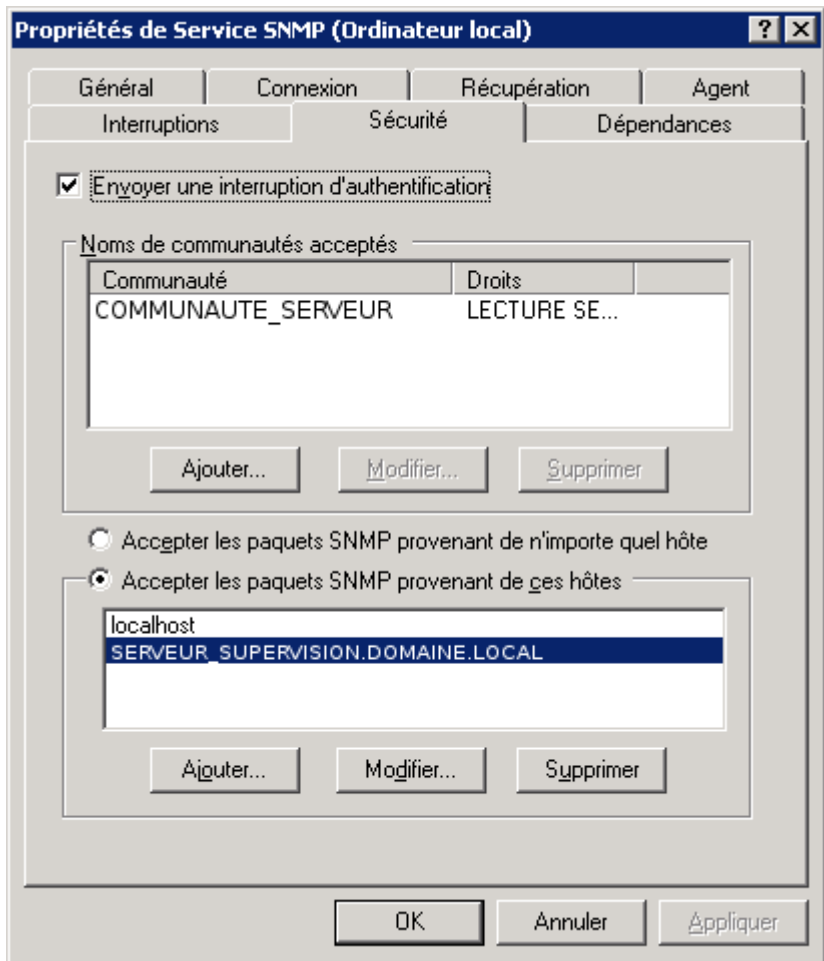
Propriétés de Service SNMP (Ordinateur local)

?
X

Général
Connexion
Récupération
Agent
Interruptions
Sécurité
Dépendances

☑ Envoyer une interruption d'authentification

Noms de communautés acceptés

| Communauté | Droits |
|---|---|
| COMMUNAUTE_SERVEUR | LECTURE SE... |

Ajouter...
Modifier...
Supprimer

○ Accepter les paquets SNMP provenant de n'importe quel hôte

● Accepter les paquets SNMP provenant de ces hôtes

localhost
SERVEUR_SUPERVISION.DOMAINE.LOCAL

Ajouter...
Modifier...
Supprimer

OK
Annuler
Appliquer